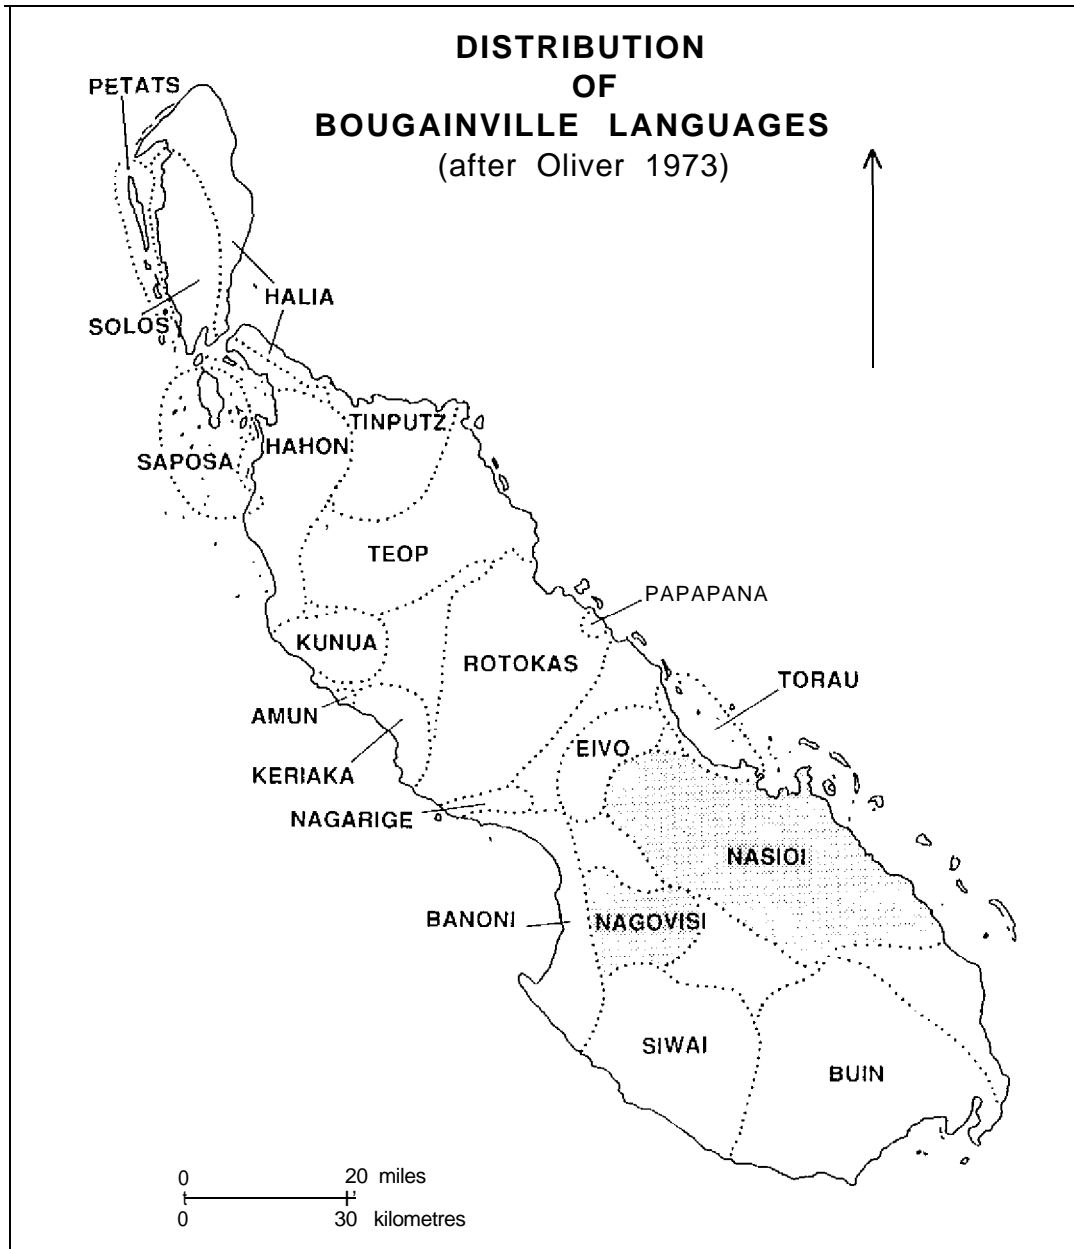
DISTRIBUTION
OF
BOUGAINVILLE LANGUAGES
(after Oliver 1973)

PETATS
HALIA
SOLOS
TINPUTZ
HAHON
SAPOSA
TEOP
PAPAPANA
KUNUA
ROTOKAS
TORAU
AMUN
KERIAKA
EIVO
NAGARIGE
NASIOI
BANONI
NAGOVISI
SIWAI
BUIN

0 20 miles
0 30 kilometres